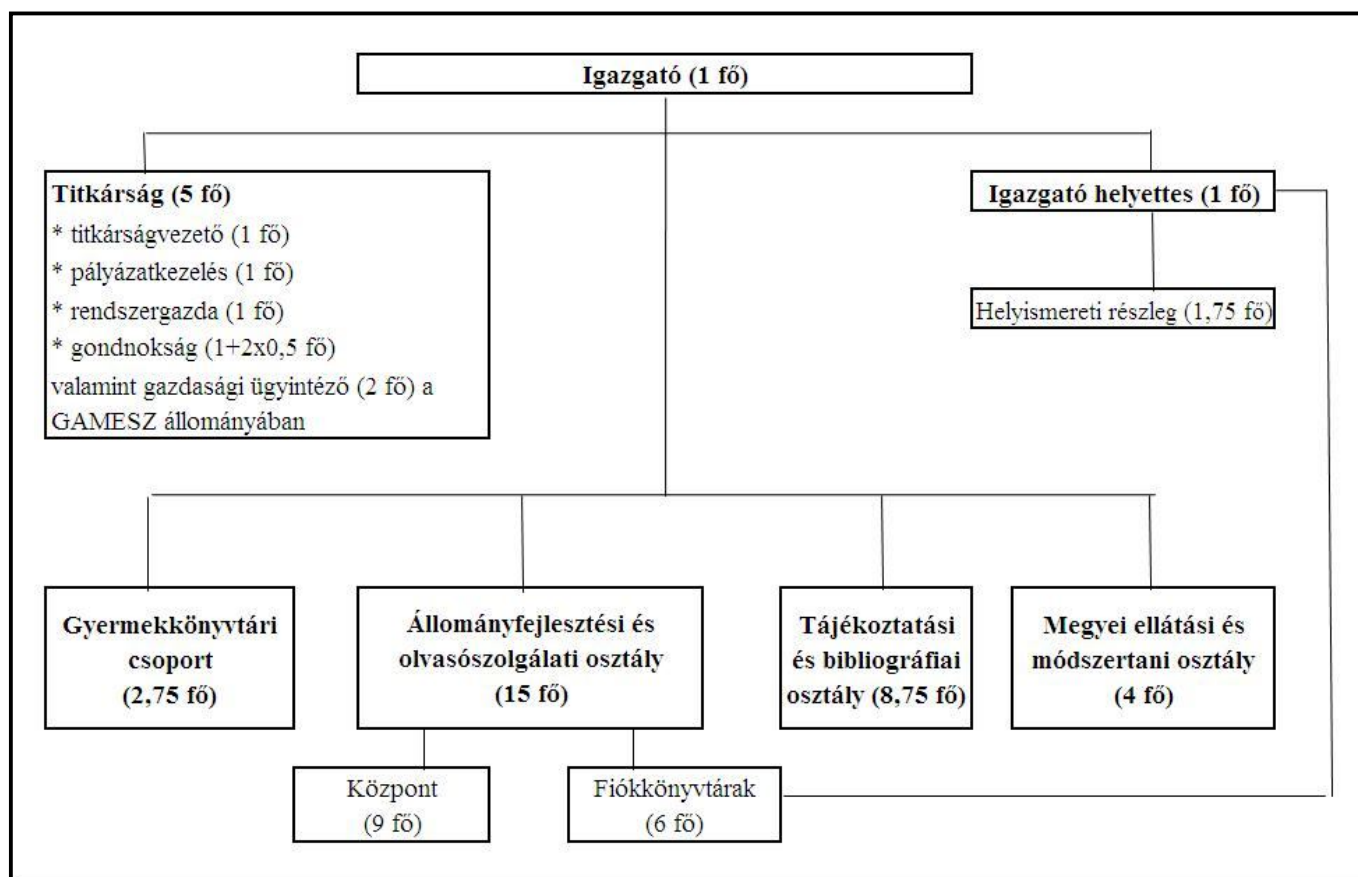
Igazgató (1 fő)

Titkárság (5 fő)
* titkárságvezető (1 fő)
* pályázatkezelés (1 fő)
* rendszergazda (1 fő)
* gondnokság (1+2x0,5 fő)
valamint gazdasági ügyintéző (2 fő) a GAMESZ állományában

Igazgató helyettes (1 fő)

Helyismereti részleg (1,75 fő)

Gyermekkönyvtári csoport (2,75 fő)

Állományfejlesztési és olvasószolgálati osztály (15 fő)

Tájékoztatási és bibliográfiai osztály (8,75 fő)

Megyei ellátási és módszertani osztály (4 fő)

Központ (9 fő)

Fiókkönyvtárak (6 fő)